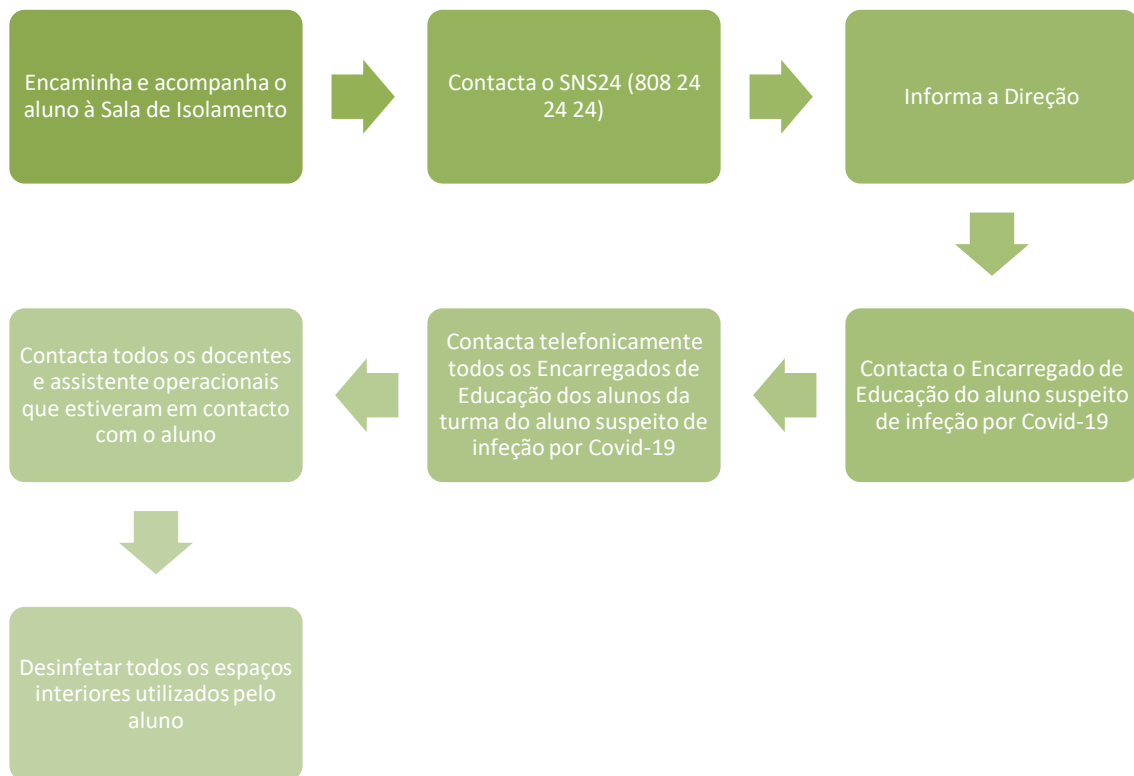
Encaminha e acompanha o aluno à Sala de Isolamento

Contacta o SNS24 (808 24 24 24)

Informa a Direção

Contacta o Encarregado de Educação do aluno suspeito de infeção por Covid-19

Contacta telefonicamente todos os Encarregados de Educação dos alunos da turma do aluno suspeito de infeção por Covid-19

Contacta todos os docentes e assistente operacionais que estiveram em contacto com o aluno

Desinfetar todos os espaços interiores utilizados pelo aluno